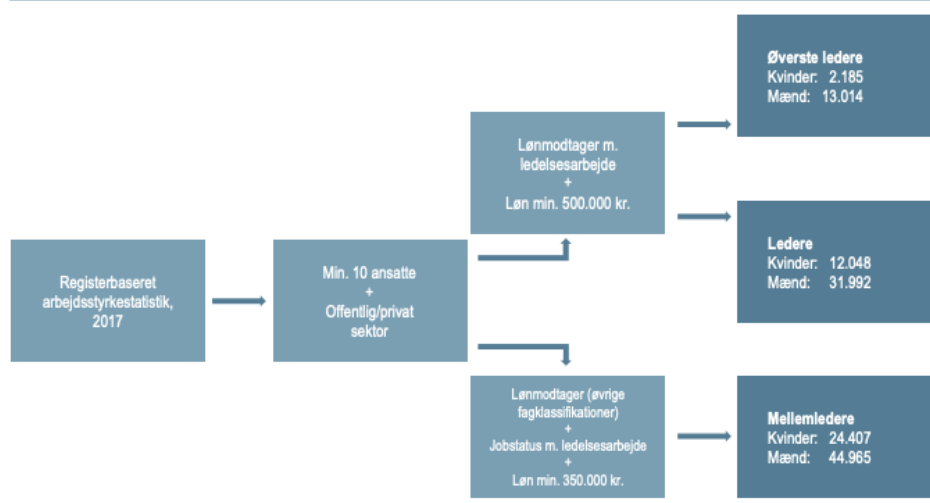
Registerbaseret arbejdsstyrkestatistik, 2017

Min. 10 ansatte
+
Offentlig/privat sektor

Lønmodtager m. ledelsesarbejde
+
Løn min. 500.000 kr.

Lønmodtager (øvrige fagklassifikationer)
+
Jobstatus m. ledelsesarbejde
+
Løn min. 350.000 kr.

Øverste ledere
Kvinder: 2.185
Mænd: 13.014

Ledere
Kvinder: 12.048
Mænd: 31.992

Mellemledere
Kvinder: 24.407
Mænd: 44.965